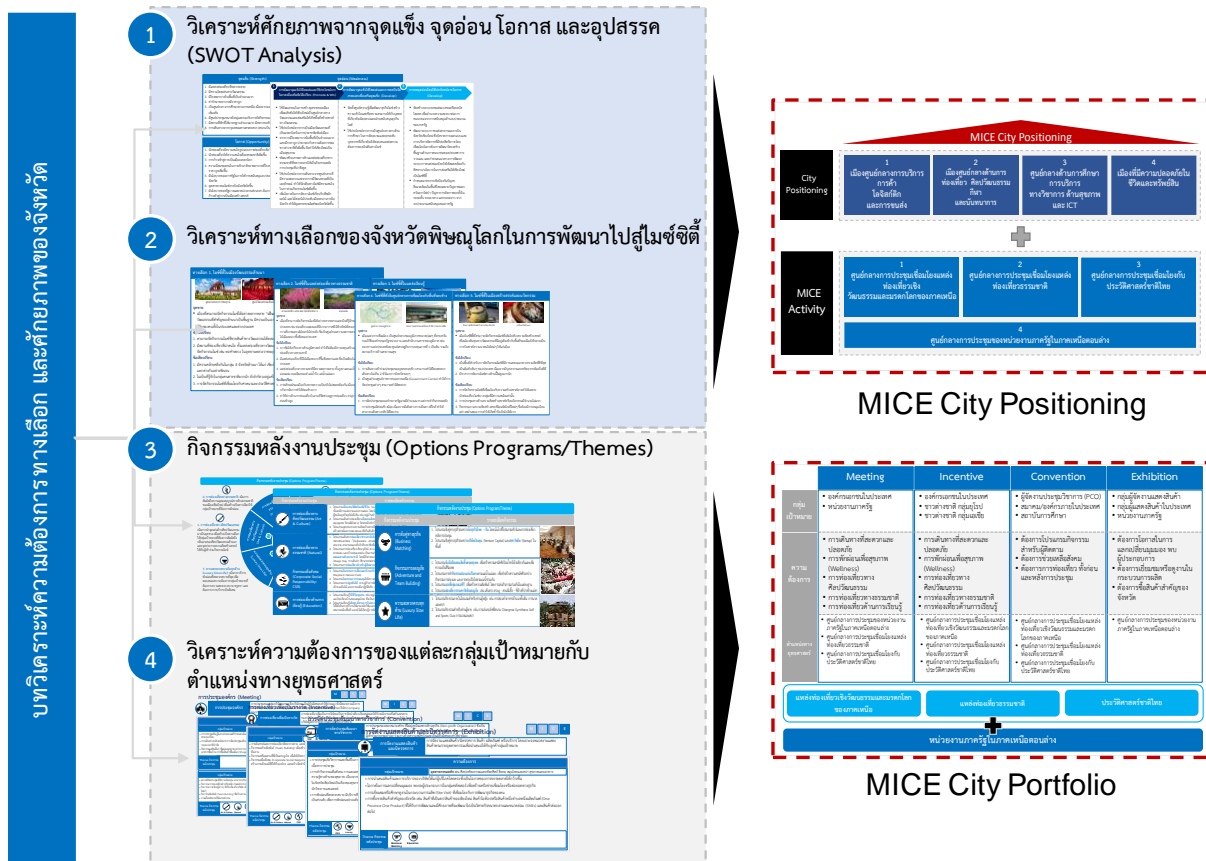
บทวิเคราะห์ความต้องการทางเลือก และศักยภาพของจังหวัด

1 วิเคราะห์ศักยภาพจากจุดแข็ง จุดอ่อน โอกาส และอุปสรรค (SWOT Analysis)

2 วิเคราะห์ทางเลือกของจังหวัดพิษณุโลกในการพัฒนาไปสู่ไมซ์ซิตี้

3 กิจกรรมหลังงานประชุม (Options Programs/Themes)

4 วิเคราะห์ความต้องการของแต่ละกลุ่มเป้าหมายกับตำแหน่งทางยุทธศาสตร์

MICE City Positioning

City Positioning

1 เมืองศูนย์กลางการบริการการค้า โลจิสติกส์ และการขนส่ง

2 เมืองศูนย์กลางด้านการท่องเที่ยว ศิลปวัฒนธรรม กีฬา และนันทนาการ

3 ศูนย์กลางด้านการศึกษา การบริการ ทางวิชาการ ด้านสุขภาพ และ ICT

4 เมืองที่มีความปลอดภัยในชีวิตและทรัพย์สิน

MICE Activity

1 ศูนย์กลางการประชุมเชื่อมโยงแหล่งท่องเที่ยวเชิงวัฒนธรรมและมรดกโลกของภาคเหนือ

2 ศูนย์กลางการประชุมเชื่อมโยงแหล่งท่องเที่ยวธรรมชาติ

3 ศูนย์กลางการประชุมเชื่อมโยงกับประวัติศาสตร์ชาติไทย

4 ศูนย์กลางการประชุมของหน่วยงานภาครัฐในภาคเหนือตอนล่าง

MICE City Positioning

| | Meeting | Incentive | Convention | Exhibition |
|---|---|---|---|---|
| กลุ่มเป้าหมาย | • องค์กรเอกชนในประเทศ • หน่วยงานภาครัฐ | • องค์กรเอกชนในประเทศ • ชาวต่างชาติ กลุ่มทั่วไป • ชาวต่างชาติ กลุ่มเฉพาะ | • ผู้จัดงานประชุมวิชาการ (PCO) • สมาคม/องค์กรภายในประเทศ • สถาบันการศึกษา | • กลุ่มผู้จัดงานแสดงสินค้า • กลุ่มผู้แสดงสินค้าในประเทศ • หน่วยงานภาครัฐ |
| ความต้องการ | • การเดินทางที่สะดวกและปลอดภัย • การพักผ่อนเพื่อสุขภาพ (Wellness) • การท่องเที่ยวทางศิลปวัฒนธรรม • การท่องเที่ยวทางธรรมชาติ • การท่องเที่ยวด้านการเรียนรู้ | • การเดินทางที่สะดวกและปลอดภัย • การพักผ่อนเพื่อสุขภาพ (Wellness) • การท่องเที่ยวทางศิลปวัฒนธรรม • การท่องเที่ยวทางธรรมชาติ • การท่องเที่ยวด้านการเรียนรู้ | • ต้องการโปรแกรมกิจกรรมสำหรับผู้ติดตาม • ต้องการร่วมหลังสังคม • ต้องการการท่องเที่ยว ทั้งก่อนและหลังการประชุม | • ต้องการโอกาสในการแลกเปลี่ยนมุมมอง พบผู้ประกอบการ • ต้องการยืนขยายหรือสูงระบับกระบวนการผลิต • ต้องการซื้อสินค้าสำคัญของจังหวัด |
| ตำแหน่งทางยุทธศาสตร์ | • ศูนย์กลางการประชุมของหน่วยงานภาครัฐในภาคเหนือตอนล่าง • ศูนย์กลางการประชุมเชื่อมโยงแหล่งท่องเที่ยวธรรมชาติ • ศูนย์กลางการประชุมเชื่อมโยงกับประวัติศาสตร์ชาติไทย | • ศูนย์กลางการประชุมเชื่อมโยงแหล่งท่องเที่ยวเชิงวัฒนธรรมและมรดกโลกของภาคเหนือ • ศูนย์กลางการประชุมเชื่อมโยงแหล่งท่องเที่ยวธรรมชาติ • ศูนย์กลางการประชุมเชื่อมโยงกับประวัติศาสตร์ชาติไทย | • ศูนย์กลางการประชุมเชื่อมโยงแหล่งท่องเที่ยวเชิงวัฒนธรรมและมรดกโลกของภาคเหนือ • ศูนย์กลางการประชุมเชื่อมโยงแหล่งท่องเที่ยวธรรมชาติ • ศูนย์กลางการประชุมเชื่อมโยงกับประวัติศาสตร์ชาติไทย | • ศูนย์กลางการประชุมของหน่วยงานภาครัฐในภาคเหนือตอนล่าง |

แหล่งท่องเที่ยวเชิงวัฒนธรรมและมรดกโลกของภาคเหนือ
แหล่งท่องเที่ยวธรรมชาติ
ประวัติศาสตร์ชาติไทย
หน่วยงานภาครัฐในภาคเหนือตอนล่าง

MICE City Portfolio